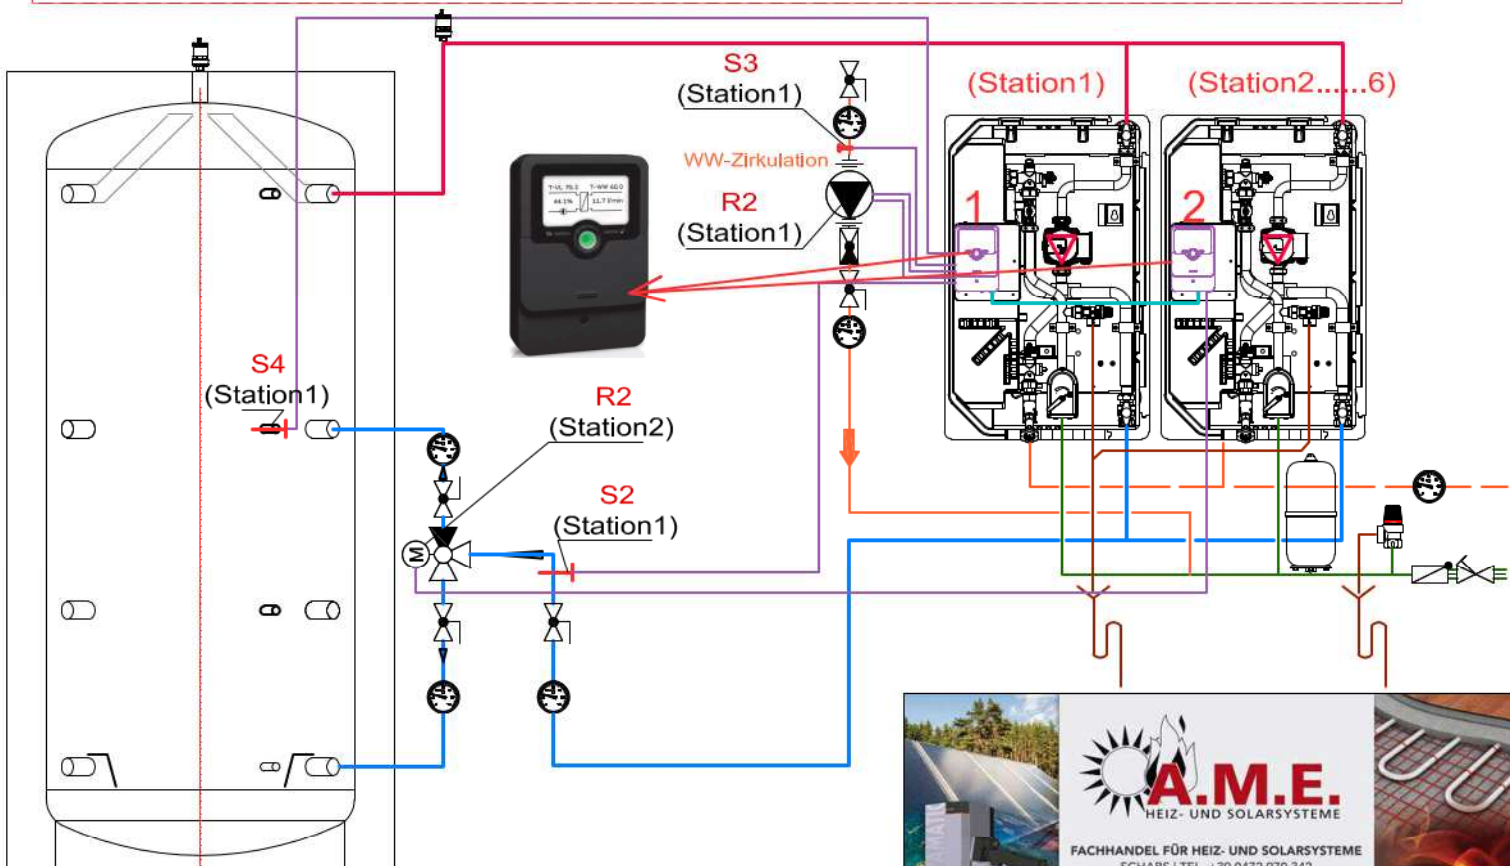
S3
(Station1)

(Station1)

(Station2......6)

WW-Zirkulation

R2
(Station1)

T-VL 70.3
T-WW 60.0
44.1%
11.7 l/min

1

2

S4
(Station1)

R2
(Station2)

S2
(Station1)

M

A.M.E.
HEIZ- UND SOLARSYSTEME

FACHHANDEL FÜR HEIZ- UND SOLARSYSTEME
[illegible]